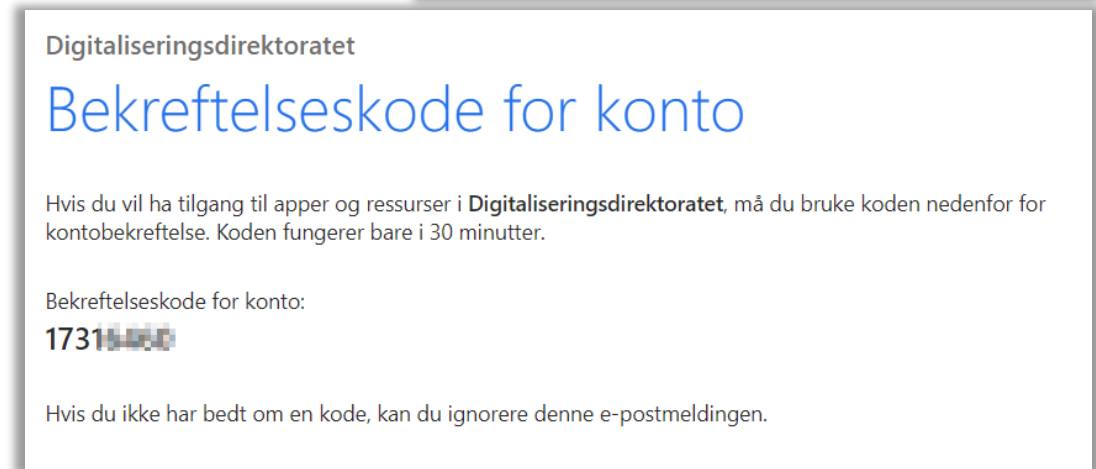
Digitaliseringsdirektoratet

Bekreftelseskode for konto

Hvis du vil ha tilgang til apper og ressurser i **Digitaliseringsdirektoratet**, må du bruke koden nedenfor for kontobekreftelse. Koden fungerer bare i 30 minutter.

Bekreftelseskode for konto:
**1731**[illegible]

Hvis du ikke har bedt om en kode, kan du ignorere denne e-postmeldingen.